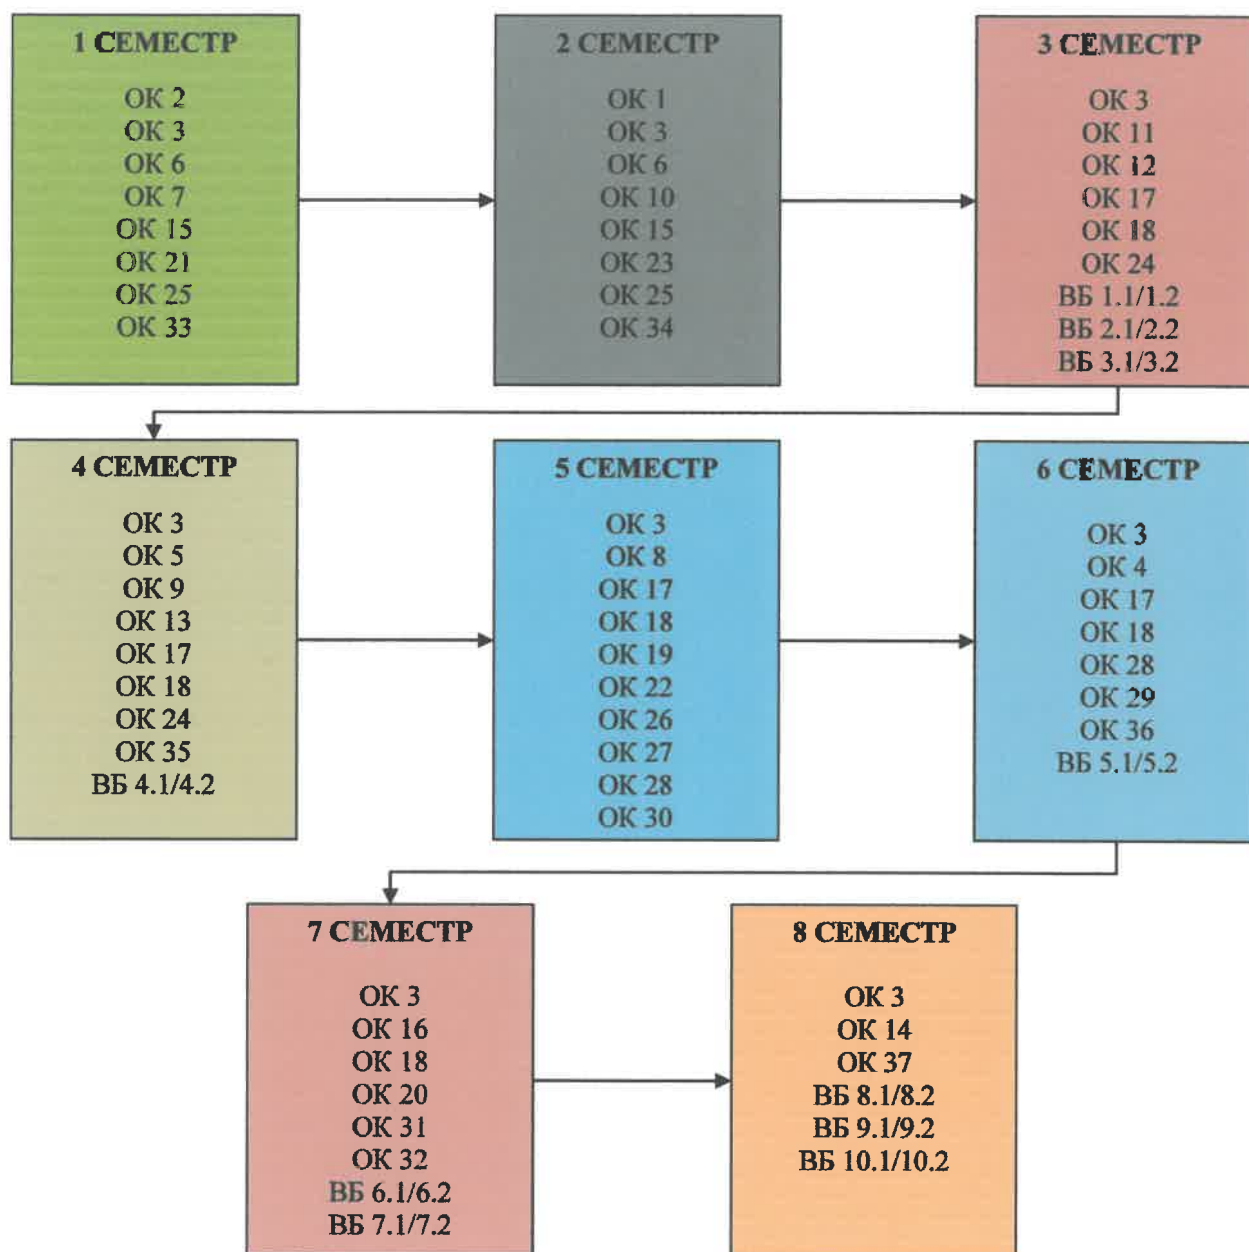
1 СЕМЕСТР

ОК 2
ОК 3
ОК 6
ОК 7
ОК 15
ОК 21
ОК 25
ОК 33

2 СЕМЕСТР

ОК 1
ОК 3
ОК 6
ОК 10
ОК 15
ОК 23
ОК 25
ОК 34

3 СЕМЕСТР

ОК 3
ОК 11
ОК 12
ОК 17
ОК 18
ОК 24
ВБ 1.1/1.2
ВБ 2.1/2.2
ВБ 3.1/3.2

4 СЕМЕСТР

ОК 3
ОК 5
ОК 9
ОК 13
ОК 17
ОК 18
ОК 24
ОК 35
ВБ 4.1/4.2

5 СЕМЕСТР

ОК 3
ОК 8
ОК 17
ОК 18
ОК 19
ОК 22
ОК 26
ОК 27
ОК 28
ОК 30

6 СЕМЕСТР

ОК 3
ОК 4
ОК 17
ОК 18
ОК 28
ОК 29
ОК 36
ВБ 5.1/5.2

7 СЕМЕСТР

ОК 3
ОК 16
ОК 18
ОК 20
ОК 31
ОК 32
ВБ 6.1/6.2
ВБ 7.1/7.2

8 СЕМЕСТР

ОК 3
ОК 14
ОК 37
ВБ 8.1/8.2
ВБ 9.1/9.2
ВБ 10.1/10.2